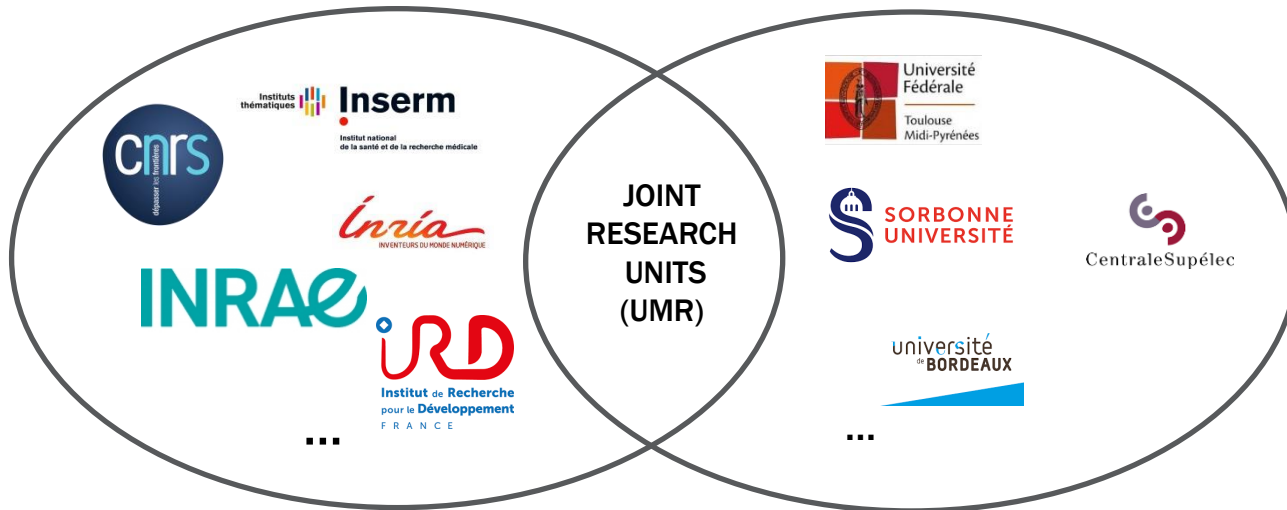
cnrs
dépasser les frontières

Instituts thématiques
Inserm
Institut national de la santé et de la recherche médicale

Inria
INVENTEURS DU MONDE NUMÉRIQUE

INRAE

IRD
Institut de Recherche pour le Développement
FRANCE

...

JOINT RESEARCH UNITS (UMR)

Université Fédérale
Toulouse Midi-Pyrénées

SORBONNE UNIVERSITÉ

CentraleSupélec

université de BORDEAUX

...